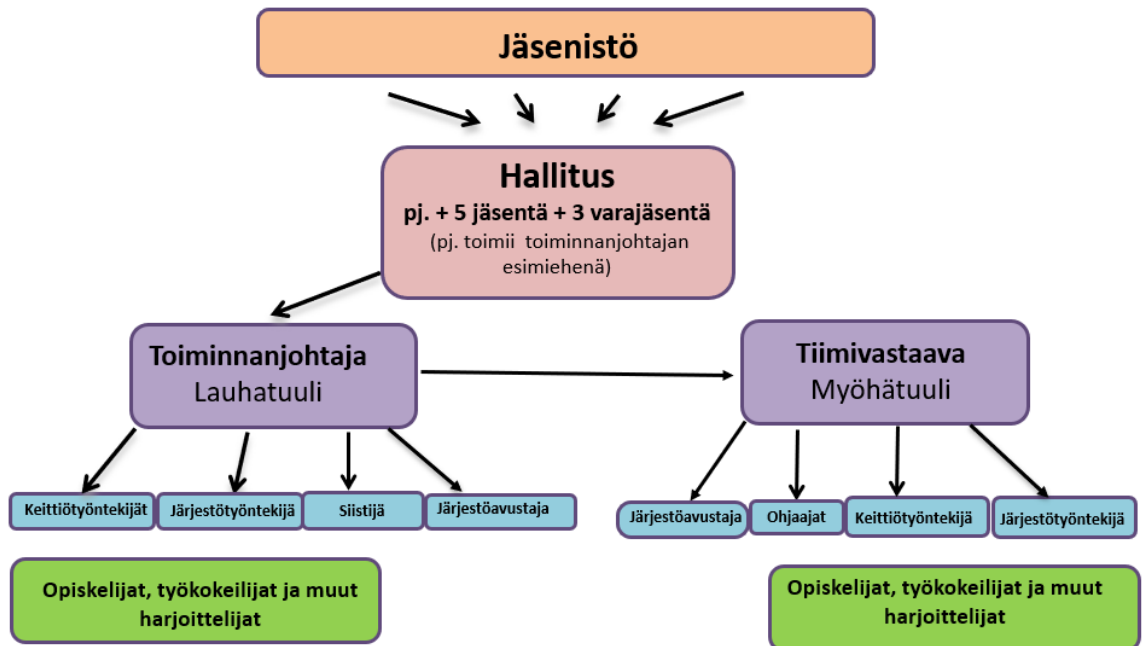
Jäsenistö

Hallitus
pj. + 5 jäsentä + 3 varajäsentä
(pj. toimii toiminnanjohtajan esimiehenä)

Toiminnanjohtaja
Lauhatuuli

Tiimivastaava
Myöhätuuli

Keittiötyöntekijät

Järjestötyöntekijä

Siistijä

Järjestöavustaja

Järjestöavustaja

Ohjaajat

Keittiötyöntekijä

Järjestötyöntekijä

Opiskelijat, työkokeilijat ja muut harjoittelijat

Opiskelijat, työkokeilijat ja muut harjoittelijat